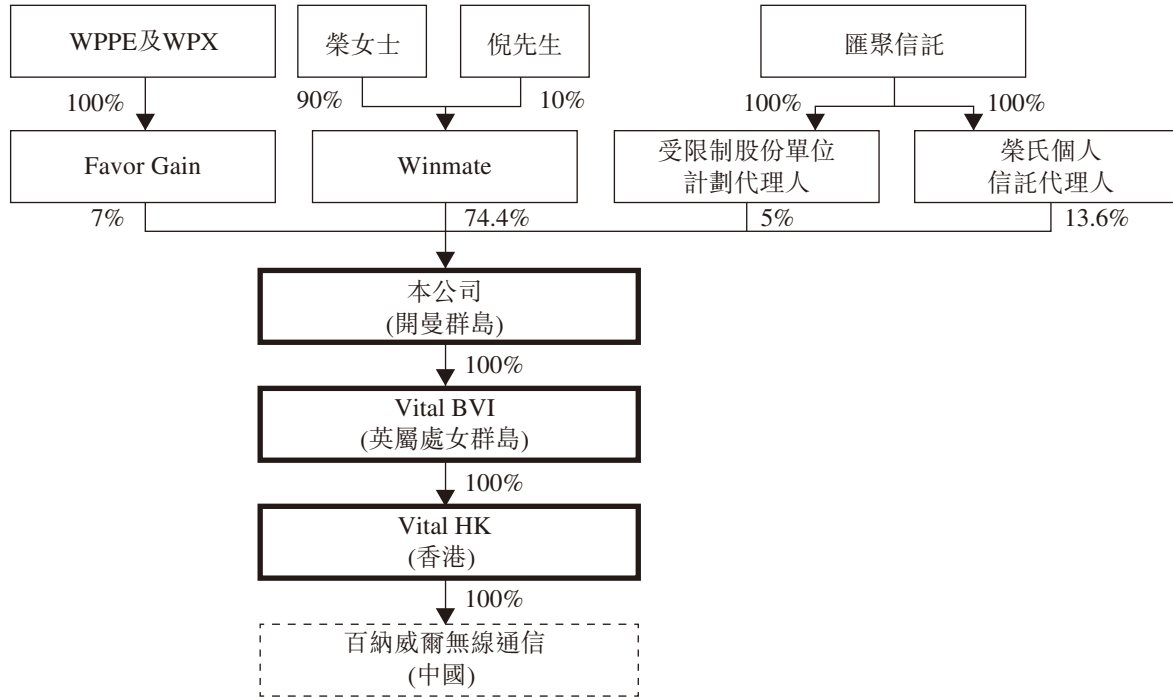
WPPE及WPX

100%

Favor Gain

榮女士

倪先生

90%

10%

Winmate

匯聚信託

100%

100%

受限制股份單位計劃代理人

榮氏個人信託代理人

7%

74.4%

5%

13.6%

本公司
(開曼群島)

100%

Vital BVI
(英屬處女群島)

100%

Vital HK
(香港)

100%

百納威爾無線通信
(中國)